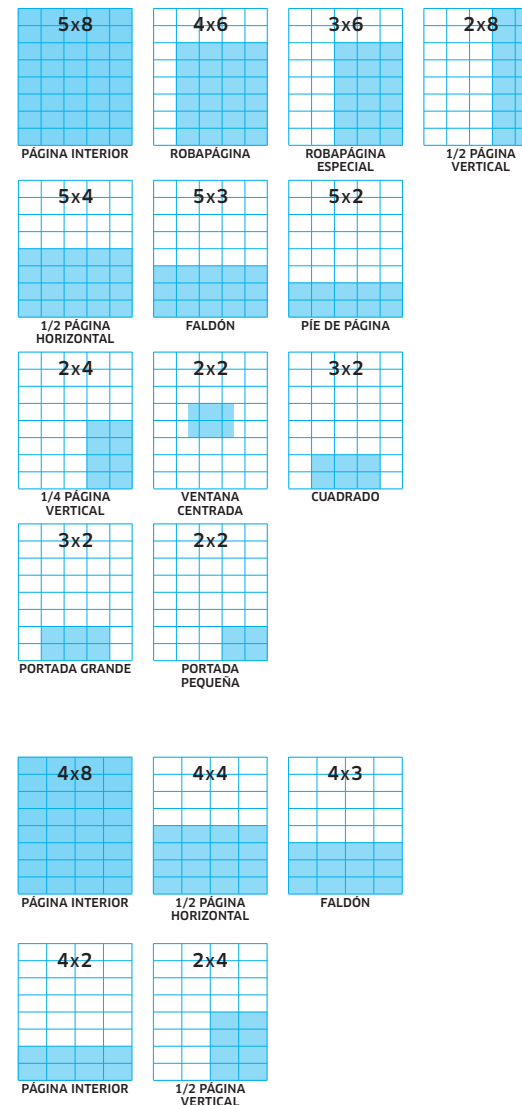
5x8
PÁGINA INTERIOR

4x6
ROBAPÁGINA

3x6
ROBAPÁGINA ESPECIAL

2x8
1/2 PÁGINA VERTICAL

5x4
1/2 PÁGINA HORIZONTAL

5x3
FALDÓN

5x2
PÍE DE PÁGINA

2x4
1/4 PÁGINA VERTICAL

2x2
VENTANA CENTRADA

3x2
CUADRADO

3x2
PORTADA GRANDE

2x2
PORTADA PEQUEÑA

4x8
PÁGINA INTERIOR

4x4
1/2 PÁGINA HORIZONTAL

4x3
FALDÓN

4x2
PÁGINA INTERIOR

2x4
1/2 PÁGINA VERTICAL